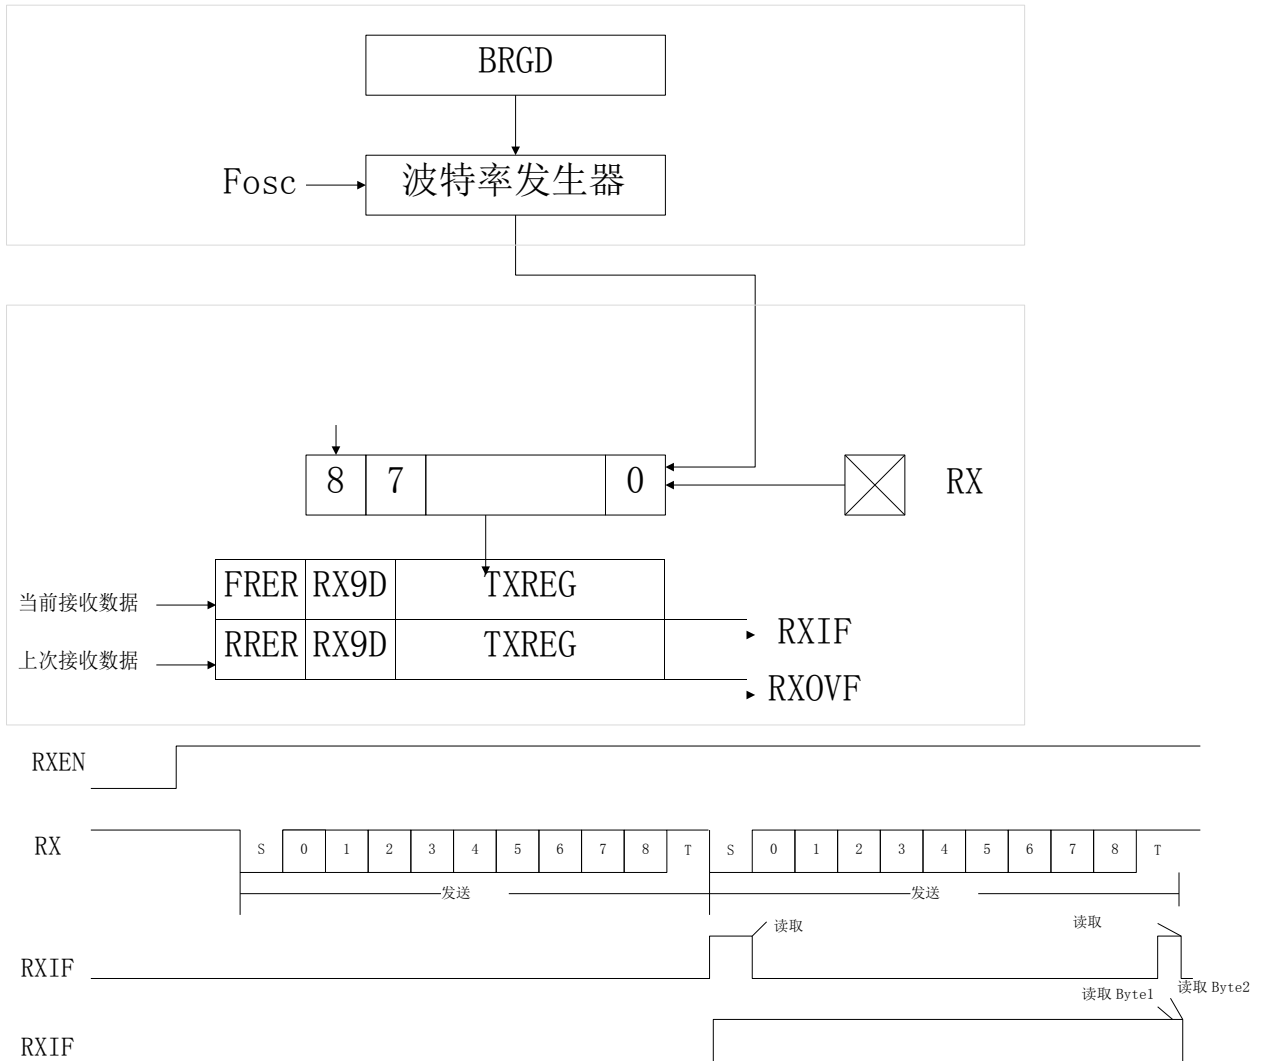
BRGD

Fosc

波特率发生器

8 | 7 | | 0

RX

| FRER | RX9D | TXREG |
|---|---|---|
| RRER | RX9D | TXREG |

当前接收数据

上次接收数据

RXIF

RXOVF

RXEN

RX

S 0 1 2 3 4 5 6 7 8 T S 0 1 2 3 4 5 6 7 8 T

发送

发送

读取

读取

RXIF

读取 Byte1

读取 Byte2

RXIF